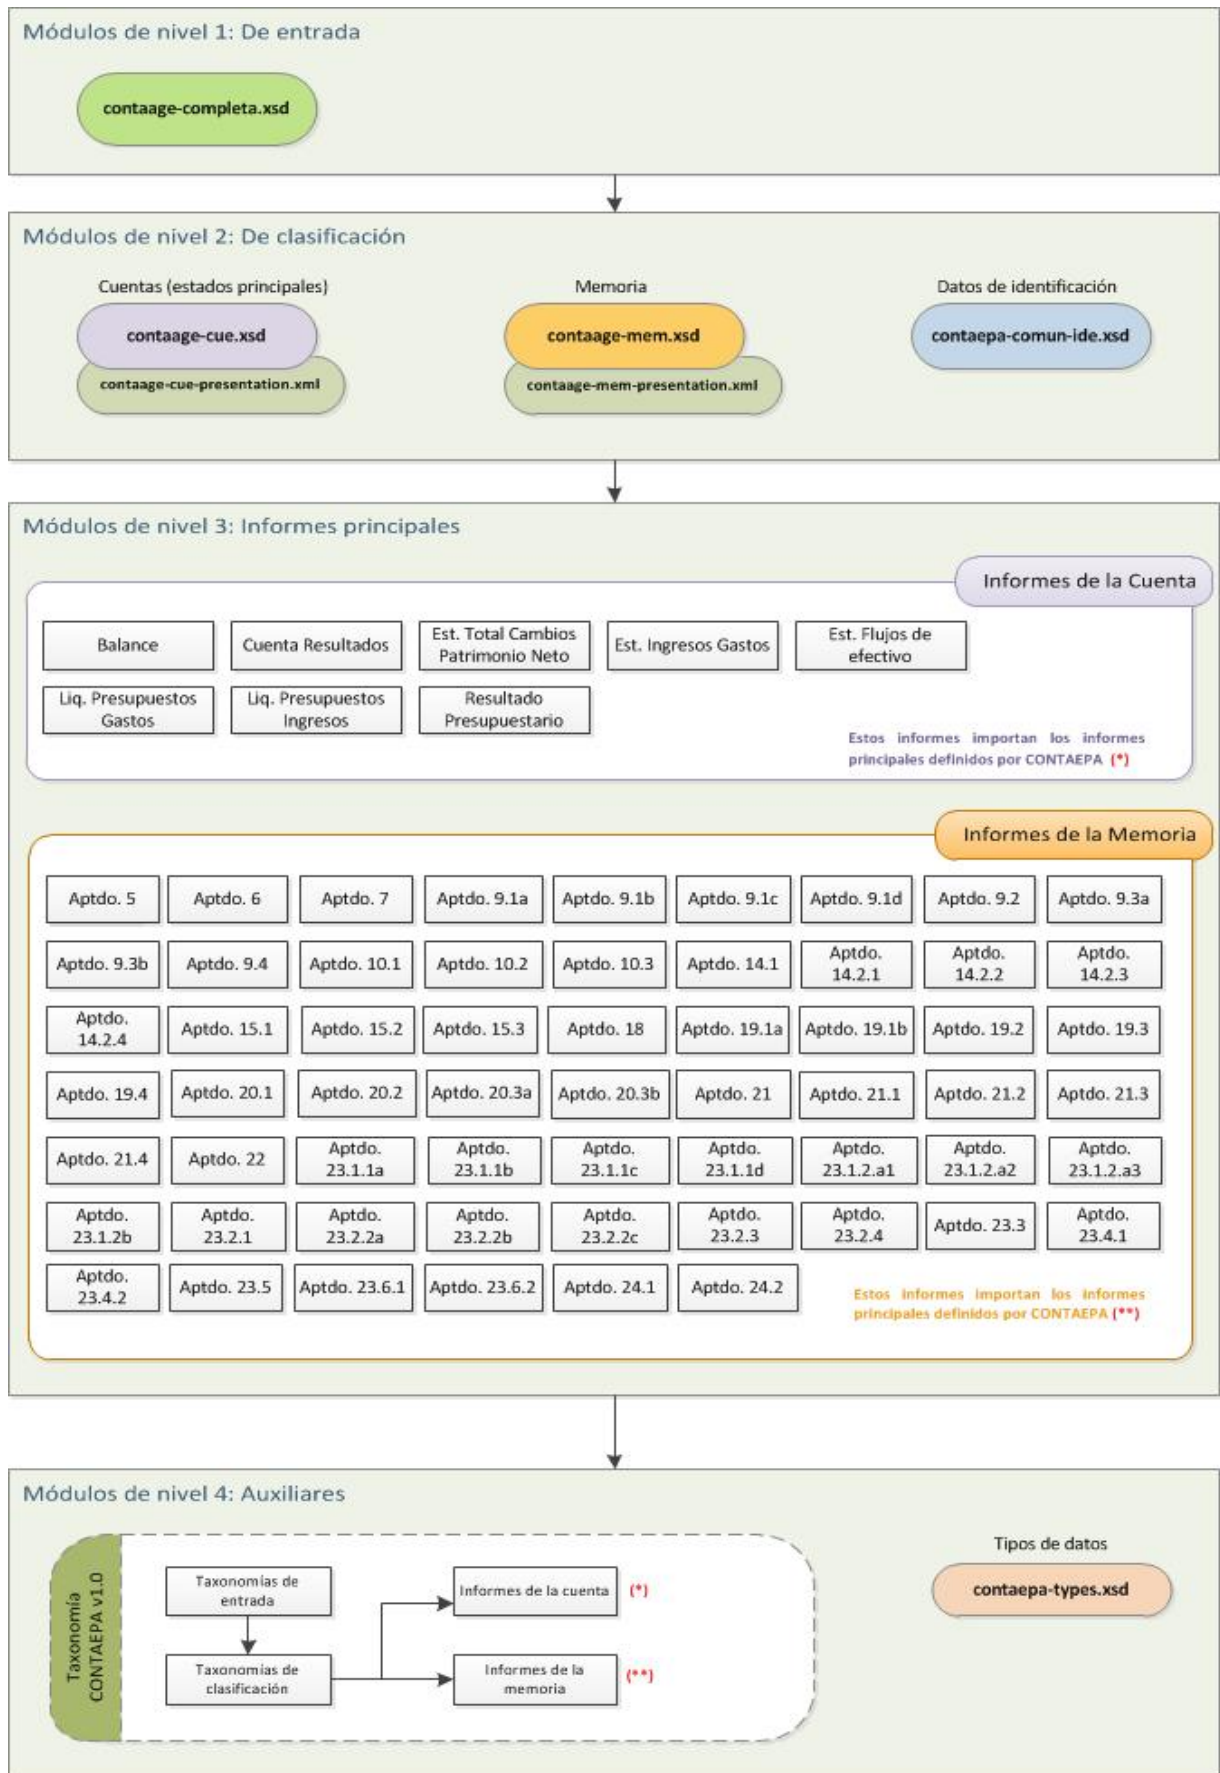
Módulos de nivel 1: De entrada

contaage-completa.xsd

Módulos de nivel 2: De clasificación

Cuentas (estados principales)

contaage-cue.xsd

contaage-cue-presentation.xml

Memoria

contaage-mem.xsd

contaage-mem-presentation.xml

Datos de identificación

contaepa-comun-ide.xsd

Módulos de nivel 3: Informes principales

Informes de la Cuenta

Balance

Cuenta Resultados

Est. Total Cambios Patrimonio Neto

Est. Ingresos Gastos

Est. Flujos de efectivo

Liq. Presupuestos Gastos

Liq. Presupuestos Ingresos

Resultado Presupuestario

Estos informes importan los informes principales definidos por CONTAEPA (*)

Informes de la Memoria

| Aptdo. 5 | Aptdo. 6 | Aptdo. 7 | Aptdo. 9.1a | Aptdo. 9.1b | Aptdo. 9.1c | Aptdo. 9.1d | Aptdo. 9.2 | Aptdo. 9.3a |
|---|---|---|---|---|---|---|---|---|
| Aptdo. 9.3b | Aptdo. 9.4 | Aptdo. 10.1 | Aptdo. 10.2 | Aptdo. 10.3 | Aptdo. 14.1 | Aptdo. 14.2.1 | Aptdo. 14.2.2 | Aptdo. 14.2.3 |
| Aptdo. 14.2.4 | Aptdo. 15.1 | Aptdo. 15.2 | Aptdo. 15.3 | Aptdo. 18 | Aptdo. 19.1a | Aptdo. 19.1b | Aptdo. 19.2 | Aptdo. 19.3 |
| Aptdo. 19.4 | Aptdo. 20.1 | Aptdo. 20.2 | Aptdo. 20.3a | Aptdo. 20.3b | Aptdo. 21 | Aptdo. 21.1 | Aptdo. 21.2 | Aptdo. 21.3 |
| Aptdo. 21.4 | Aptdo. 22 | Aptdo. 23.1.1a | Aptdo. 23.1.1b | Aptdo. 23.1.1c | Aptdo. 23.1.1d | Aptdo. 23.1.2.a1 | Aptdo. 23.1.2.a2 | Aptdo. 23.1.2.a3 |
| Aptdo. 23.1.2b | Aptdo. 23.2.1 | Aptdo. 23.2.2a | Aptdo. 23.2.2b | Aptdo. 23.2.2c | Aptdo. 23.2.3 | Aptdo. 23.2.4 | Aptdo. 23.3 | Aptdo. 23.4.1 |
| Aptdo. 23.4.2 | Aptdo. 23.5 | Aptdo. 23.6.1 | Aptdo. 23.6.2 | Aptdo. 24.1 | Aptdo. 24.2 | | | |

Estos informes importan los informes principales definidos por CONTAEPA (**)

Módulos de nivel 4: Auxiliares

Taxonomía CONTAEPA v1.0

Taxonomías de entrada

Taxonomías de clasificación

Informes de la cuenta (*)

Informes de la memoria (**)

Tipos de datos

contaepa-types.xsd